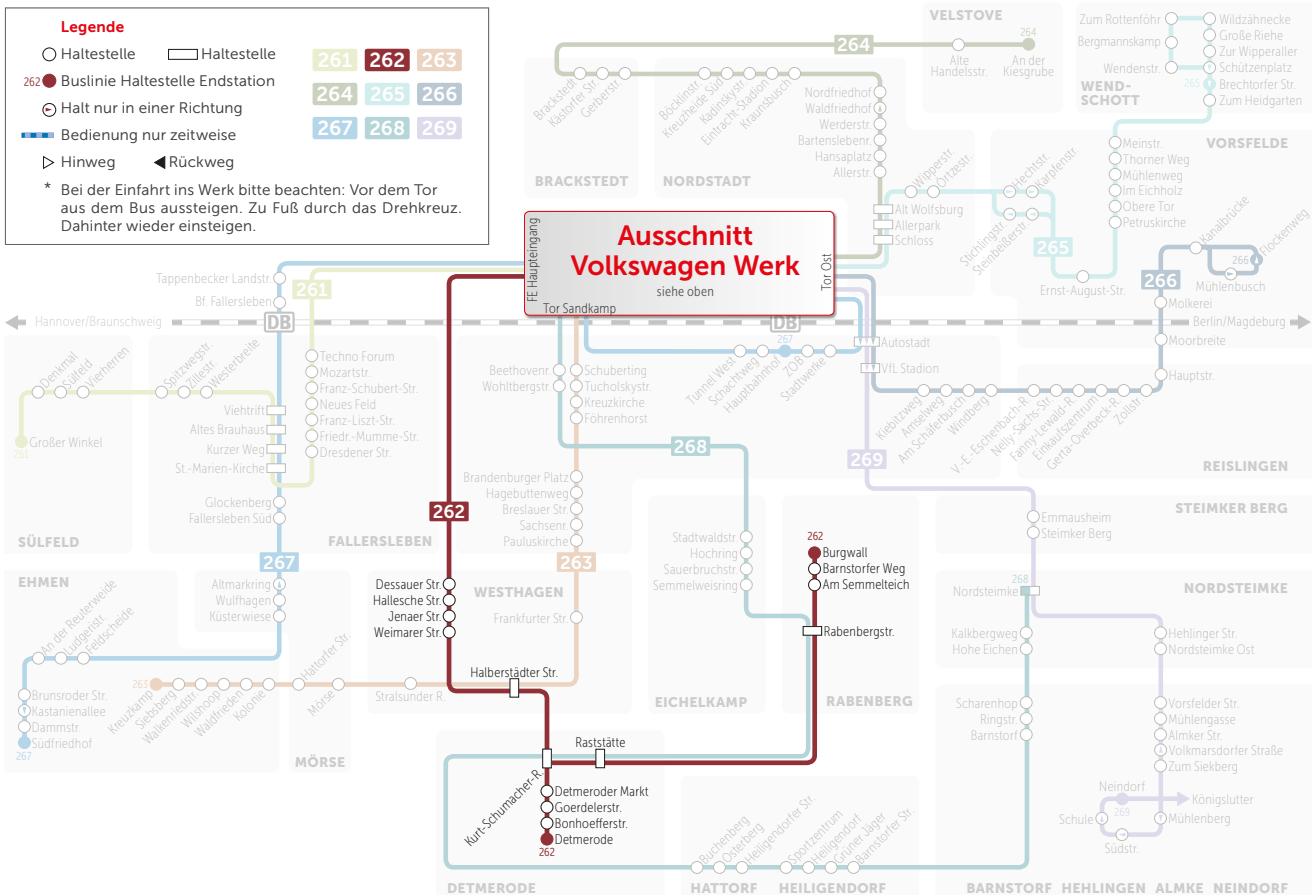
Legende
Haltestelle
Haltestelle
262 Buslinie Haltestelle Endstation
Halt nur in einer Richtung
Bedienung nur zeitweise
Hinweg
Rückweg
* Bei der Einfahrt ins Werk bitte beachten: Vor dem Tor aus dem Bus aussteigen. Zu Fuß durch das Drehkreuz. Dahinter wieder einsteigen.

261 262 263
264 265 266
267 268 269

VELSTOVE
264
Alte Handelsstr.
264
An der Kiesgrube

Zum Rottenföhr
Bergmannskamp
Wendenstr.
Wildzähnecke
Große Riehe
Zur Wipperaller
Schützenplatz
265
Brechtorfer Str.
Zum Heidgarten
WENDSCHOTT

Brackstedt
Kästorfer Str.
Gerberstr.
Böcklinstr.
Kreuzheide Süd
Kadinskystr.
Eintracht-Stadion
Krausbusch
Nordfriedhof
Waldfriedhof
Werderstr.
Bartenslebenr.
Hansaplatz
Allerstr.
BRACKSTEDT
NORDSTADT

Meinstr.
Thorner Weg
Mühlenweg
Im Eichholz
Obere Tor
Petruskirche
VORSFELDE

Wipperstr.
Ortzestr.
Alt Wolfsburg
Allerpark
Schloss
Hechtstr.
Karpfenstr.
Stichlingstr.
Steinbeißerstr.
265
Ernst-August-Str.

Kanalbrücke
Flockenweg
266
266
Mühlenbusch
Molkerei
Moorbreite
Hauptstr.

Ausschnitt Volkswagen Werk
siehe oben
FE Haupteingang
Tor Sandkamp
Tor Ost

Tappenbecker Landstr.
Bf. Fallersleben
261
DB
Hannover/Braunschweig
DB
Berlin/Magdeburg

Denkmal
Sülfeld
Vierherren
Großer Winkel
261
SÜLFELD

Spitzwegstr.
Zillestr.
Westerbreite
Viehtrift
Altes Brauhaus
Kurzer Weg
St.-Marien-Kirche
Glockenberg
Fallersleben Süd
FALLERSLEBEN

Techno Forum
Mozartstr.
Franz-Schubert-Str.
Neues Feld
Franz-Liszt-Str.
Friedr.-Mumme-Str.
Dresdener Str.

Beethovenr.
Wohltbergstr.
Schuberting
Tucholskystr.
Kreuzkirche
Föhrenhorst

Tunnel West
Schachtweg
Hauptbahnhof
267
ZOB
Stadtwerke
Autostadt
VfL Stadion

Kiebitzweg
Amselweg
Am Schäferbusch
Windberg
V.-E.-Eschenbach-R.
Nelly-Sachs-Str.
Fanny-Lewald-R.
Einkaufszentrum
Gerta-Overbeck-R.
Zollstr.
REISLINGEN

268
269

Brandenburger Platz
Hagebuttenweg
Breslauer Str.
Sachsenr.
Pauluskirche
262
263
WESTHAGEN
Frankfurter Str.

Dessauer Str.
Hallesche Str.
Jenaer Str.
Weimarer Str.

Stadtwaldstr.
Hochring
Sauerbruchstr.
Semmelweisring
EICHELKAMP

262
Burgwall
Barnstorfer Weg
Am Semmelteich
Rabenbergstr.
RABENBERG

Emmausheim
Steimker Berg
STEIMKER BERG
268
Nordsteimke
NORDSTEIMKE
Kalkbergweg
Hohe Eichen
Hehlinger Str.
Nordsteimke Ost

EHMEN
An der Reuterweide
Ludgeristr.
Feldscheide
Brunsroder Str.
Kastanienallee
Dammstr.
Südfriedhof
267

Altmarkring
Wulfhagen
Küsterwiese
267

263
Kreuzkamp
Siebenberg
Walkenriedstr.
Wildhoop
Waldfrieden
Kolonie
Hattorfer Str.
Mörse
Stralsunder R.
MÖRSE

Halberstädter Str.
Raststätte
Kurt-Schumacher-R.
Detmeroder Markt
Goerdelerstr.
Bonhoefferstr.
Detmerode
262
DETMERODE

Buchenberg
Osterberg
Heiligendorfer Str.
Sportzentrum
Heiligendorf
Grüner Jäger
Barnstorfer Str.
HATTORF
HEILIGENDORF

Scharenhop
Ringstr.
Barnstorf

Vorsfelder Str.
Mühlengasse
Almker Str.
Volkmarsdorfer Straße
Zum Siekberg

Neindorf
269
Königslutter
Schule
Mühlenberg
Südstr.

BARNSTORF HEHLINGEN ALMKE NEINDORF